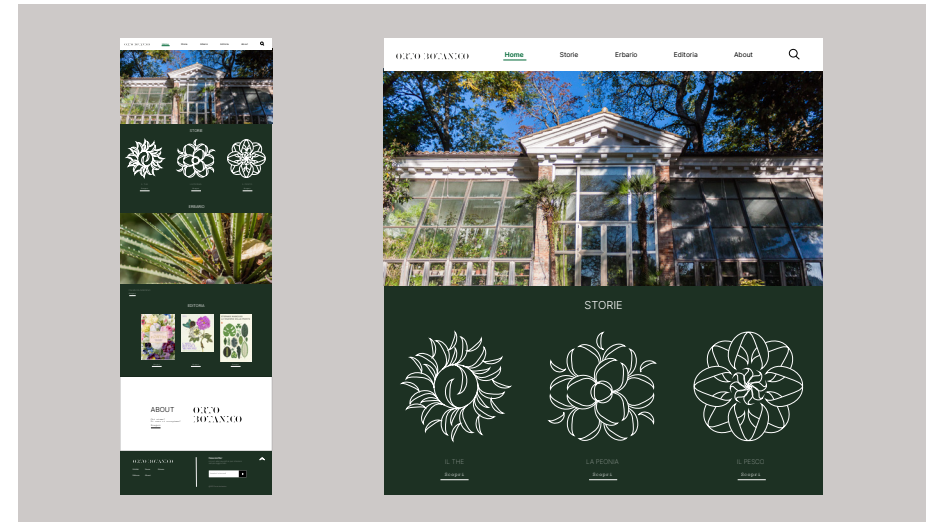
ORTO BOTANICO

Home Storie Erbario Editoria About

STORIE

ERBARIO

EDITORIA

ABOUT

ORTO BOTANICO

ORTO BOTANICO

Home Storie Erbario Editoria About

STORIE

IL THE
Scopri

LA PEONIA
Scopri

IL PESCO
Scopri